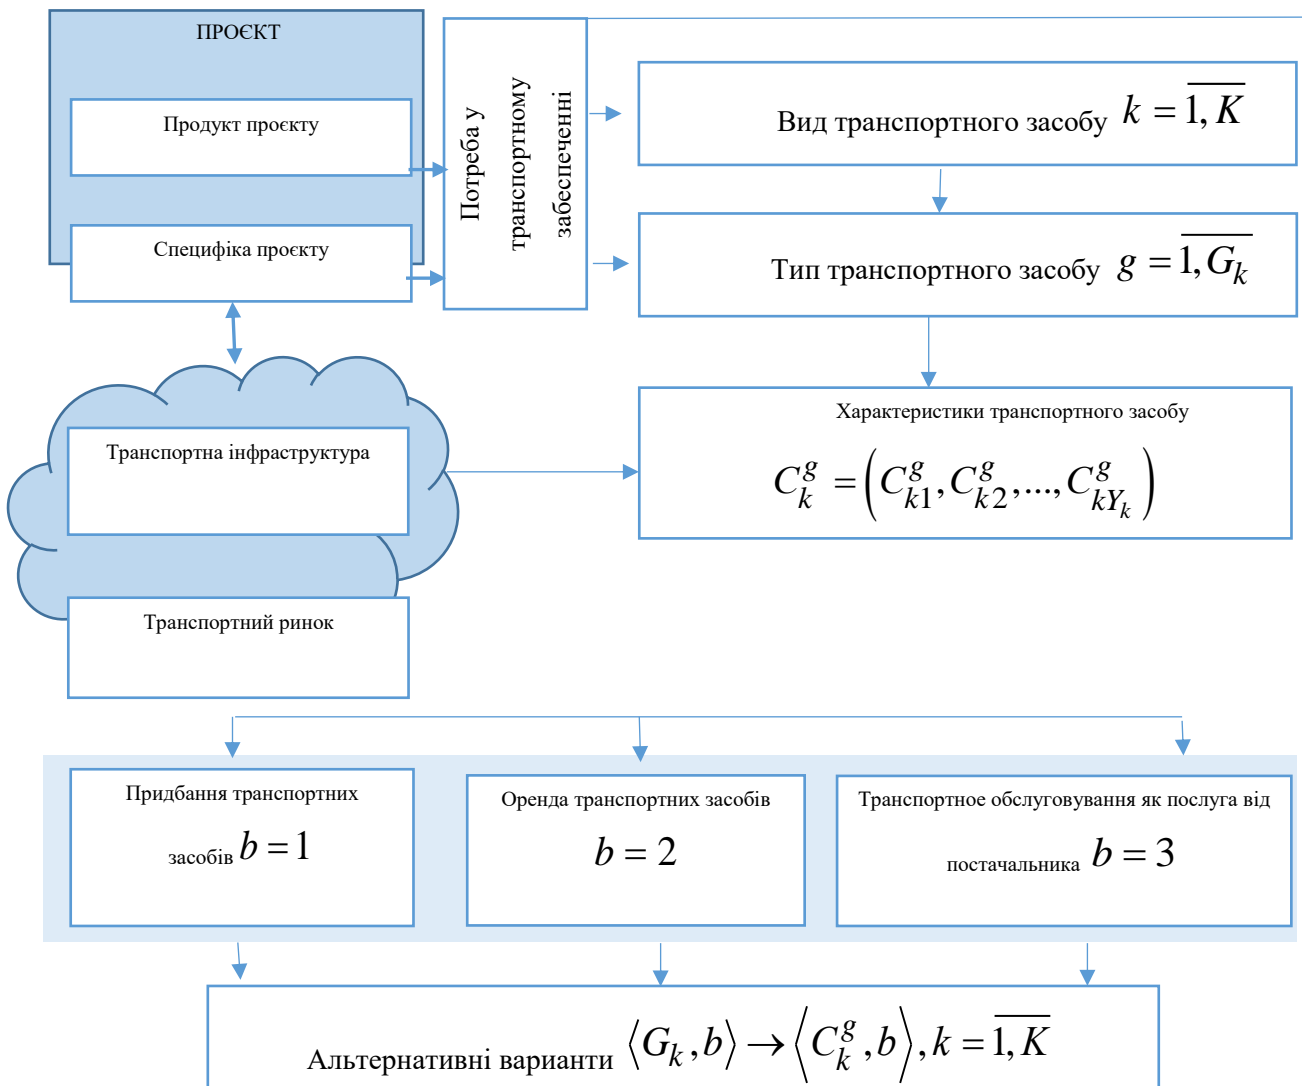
ПРОЄКТ

Продукт проєкту

Специфіка проєкту

Потреба у транспортному забеспеченні

Вид транспортного засобу $k=\overline{1,K}$

Тип транспортного засобу $g=\overline{1,G_k}$

Характеристики транспортного засобу

$C_k^g=\left(C_{k1}^g,C_{k2}^g,...,C_{kY_k}^g\right)$

Транспортна інфраструктура

Транспортний ринок

Придбання транспортних засобів $b=1$

Оренда транспортних засобів $b=2$

Транспортное обслуговування як послуга від постачальника $b=3$

Альтернативні варианти $\left\langle G_k,b\right\rangle\rightarrow\left\langle C_k^g,b\right\rangle,k=\overline{1,K}$